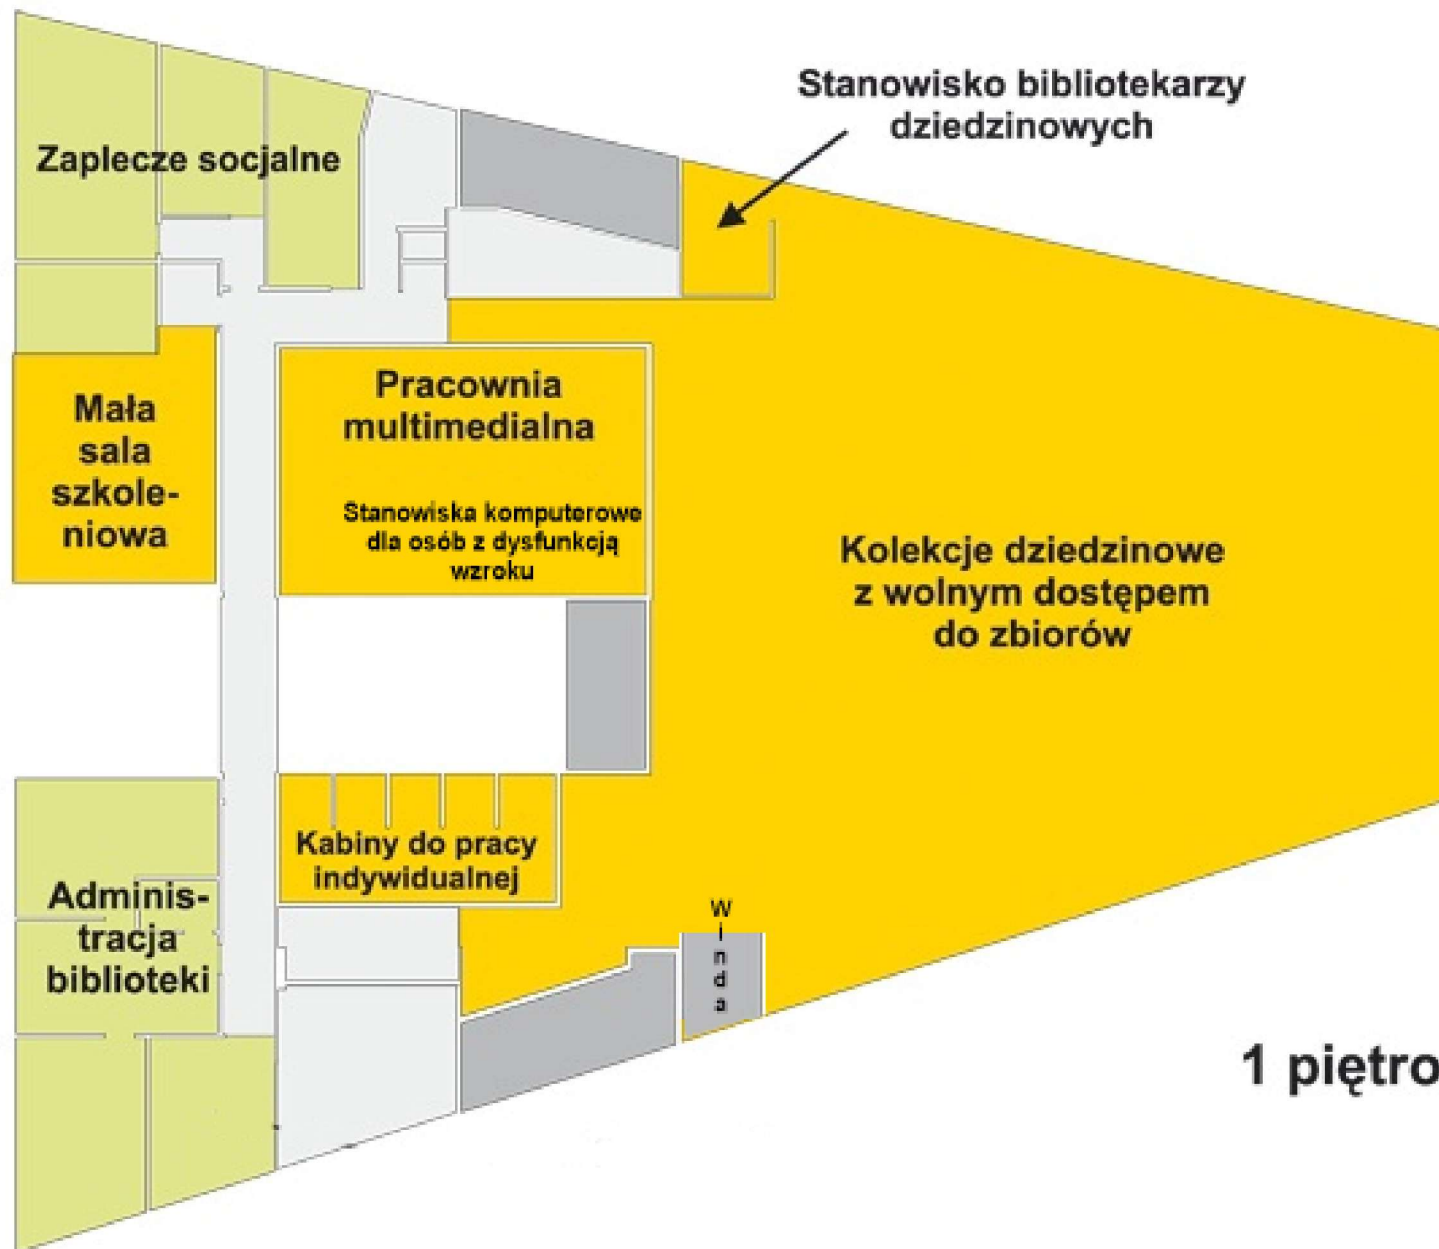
Stanowisko bibliotekarzy dziedzinowych

Zaplecze socjalne

Mała sala szkoleniowa

Pracownia multimedialna

Stanowiska komputerowe dla osób z dysfunkcją wzroku

Kolekcje dziedzinowe z wolnym dostępem do zbiorów

Kabiny do pracy indywidualnej

Administracja biblioteki

Winda

1 piętro